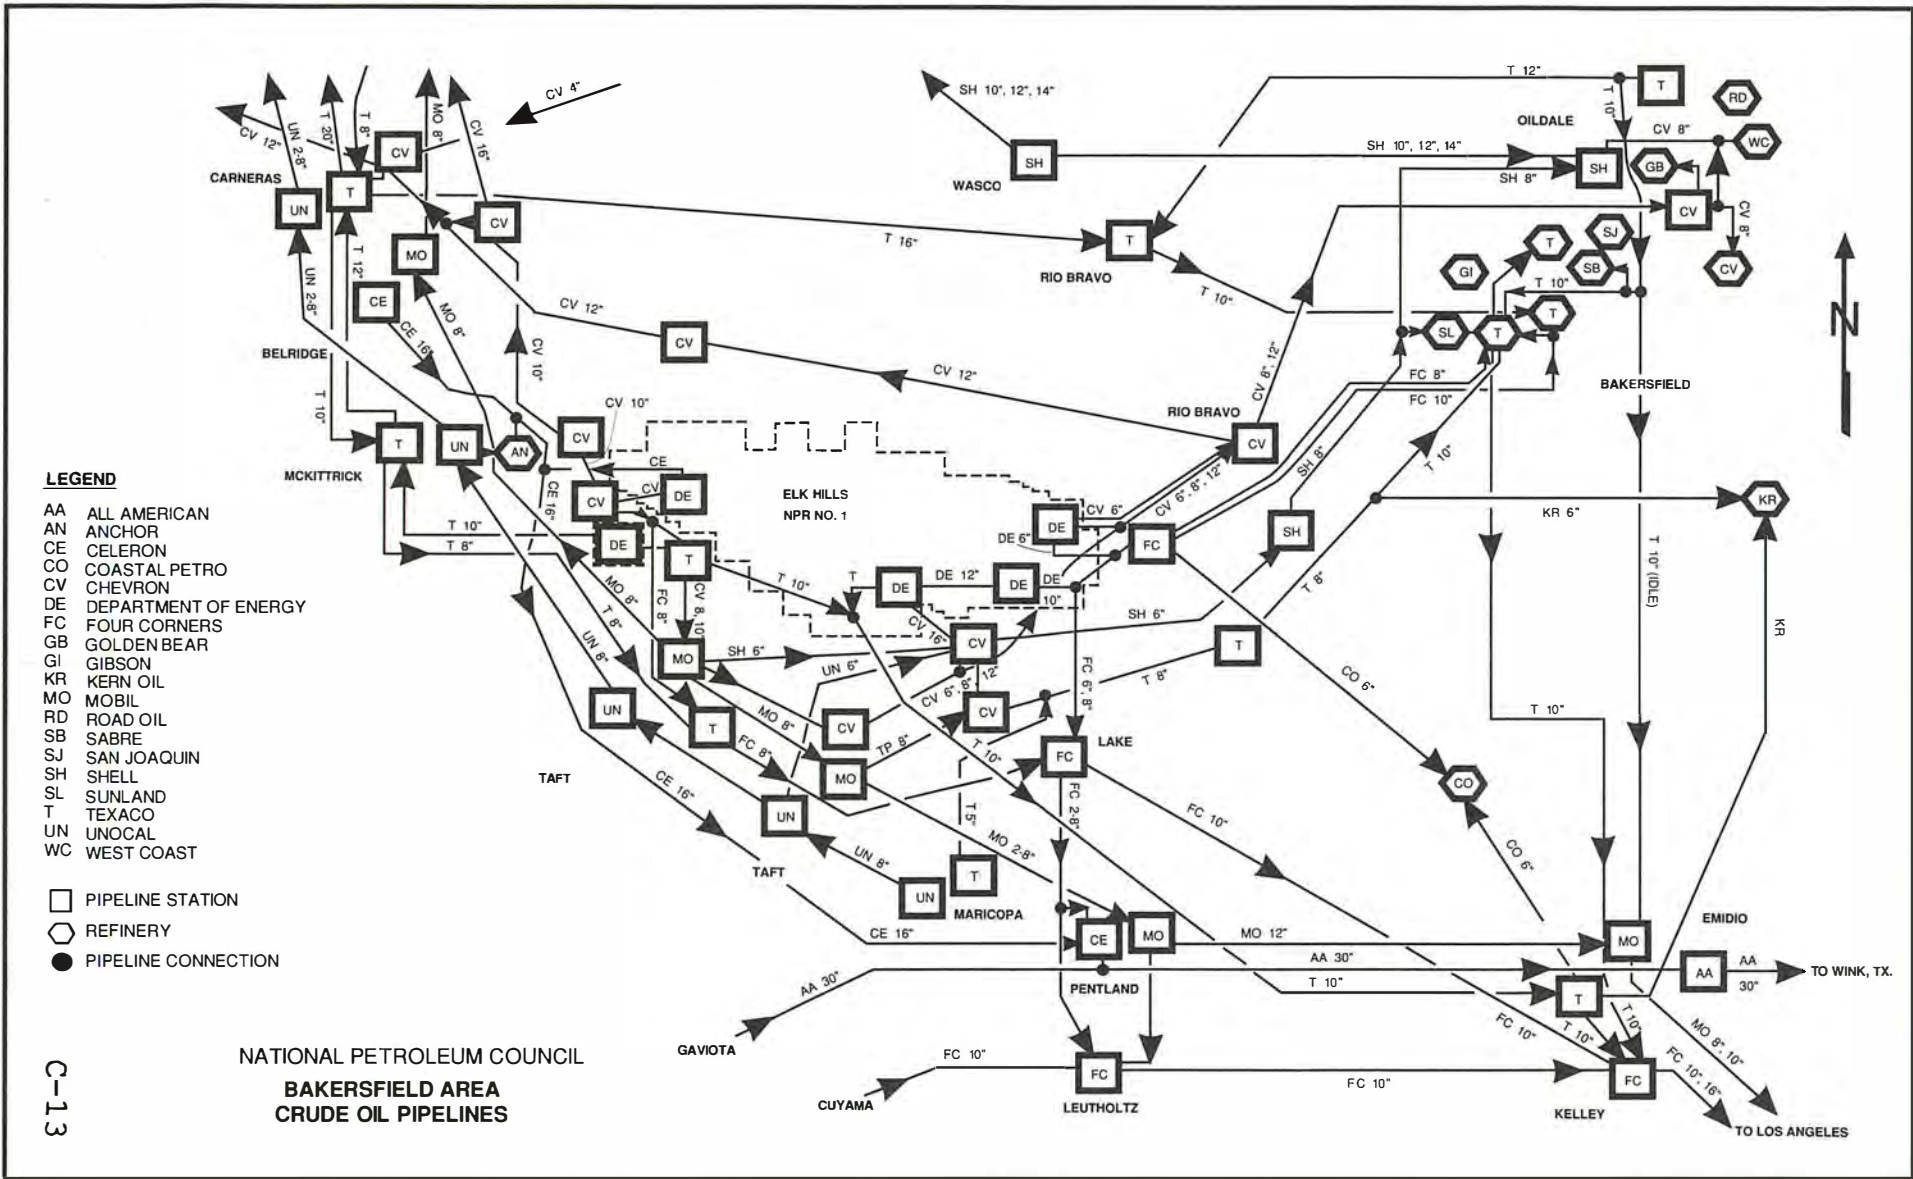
CV 12"
UN 2-8"
T 20"
T 8"
MO 8"
CV 16"
CV 4"
CV
CARNERAS
UN
T
CV
T 16"
T 12"
MO
UN 2-8"
CE
CE 16"
MO 8"
CV 12"
CV
CV 10"
BELRIDGE
T 10"
T
UN
AN
CV
MCKITTRICK
CV 10"
CE
CV
DE
CE 16"
T 10"
T 8"
DE
T
MO 8"
FC 8"
CV 8, 10"
T 8"
UN 8"
MO
SH 6"
UN
T
MO 8"
FC 8"
CV
MO
TP 8"
TAFT
CE 16"
UN
UN 8"
UN
TAFT
T
MARICOPA
CE 16"
T 10"
T
DE
DE 12"
DE
CV 16"
CV
UN 6"
CV 6", 8", 12"
CV
T 10"
T5"
MO 2-8"
ELK HILLS
NPR NO. 1
SH 10", 12", 14"
SH
WASCO
T 12"
T
RIO BRAVO
T 10"
CV 12"
CV
RIO BRAVO
DE
DE 6"
CV 6"
DE
10"
FC
CV 6", 8", 12"
CV 8", 12"
SH 8"
SH
SH 6"
T
T 8"
FC 6", 8"
FC
LAKE
FC 2-8"
CE
MO
PENTLAND
FC 10"
CO 6"
T 8"
T
T 10"
SH 10", 12", 14"
SH 8"
SH
OILDALE
T 10"
CV 8"
RD
WC
GB
CV
CV 8"
CV
SJ
SB
T
GI
T 10"
T
SL
T
FC 8"
FC 10"
BAKERSFIELD
T 10"
KR 6"
KR
T 10" (IDLE)
T 10"
KR
CO
CO 6"
MO
EMIDIO
MO 12"
AA 30"
AA
AA
30"
TO WINK, TX.
T 10"
T
T 10"
T 10"
FC 10"
MO 8", 10"
FC 10", 16"
FC
KELLEY
TO LOS ANGELES
AA 30"
GAVIOTA
FC 10"
FC
LEUTHOLTZ
FC 10"
CUYAMA

LEGEND
AA ALL AMERICAN
AN ANCHOR
CE CELERON
CO COASTAL PETRO
CV CHEVRON
DE DEPARTMENT OF ENERGY
FC FOUR CORNERS
GB GOLDEN BEAR
GI GIBSON
KR KERN OIL
MO MOBIL
RD ROAD OIL
SB SABRE
SJ SAN JOAQUIN
SH SHELL
SL SUNLAND
T TEXACO
UN UNOCAL
WC WEST COAST

PIPELINE STATION
REFINERY
PIPELINE CONNECTION

N

NATIONAL PETROLEUM COUNCIL
BAKERSFIELD AREA
CRUDE OIL PIPELINES

C–13